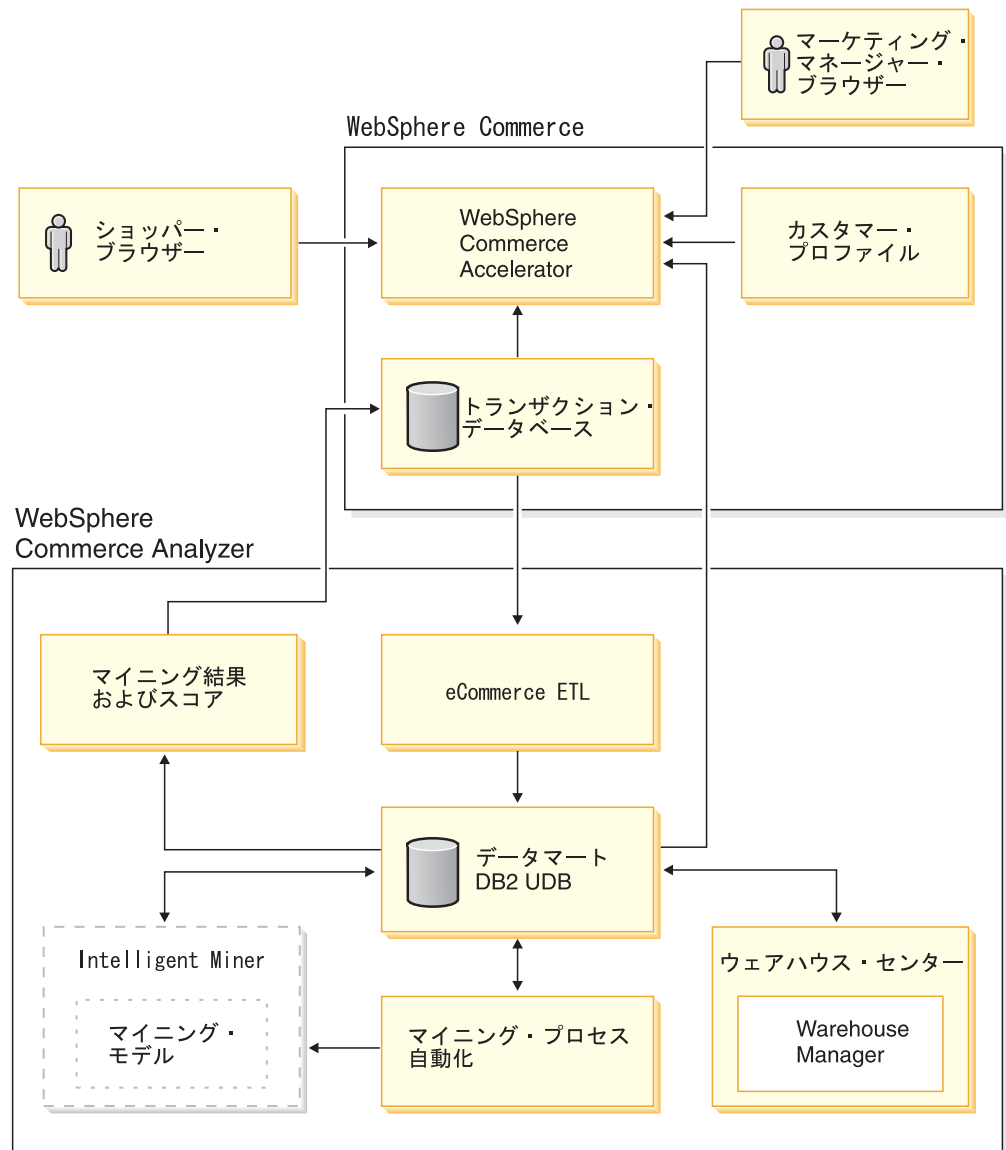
マーケティング・マネージャー・ブラウザー

WebSphere Commerce

ショッパー・ブラウザー

WebSphere Commerce Accelerator

カスタマー・プロファイル

トランザクション・データベース

WebSphere Commerce Analyzer

マイニング結果およびスコア

eCommerce ETL

データマート DB2 UDB

Intelligent Miner

マイニング・モデル

マイニング・プロセス自動化

ウェアハウス・センター

Warehouse Manager